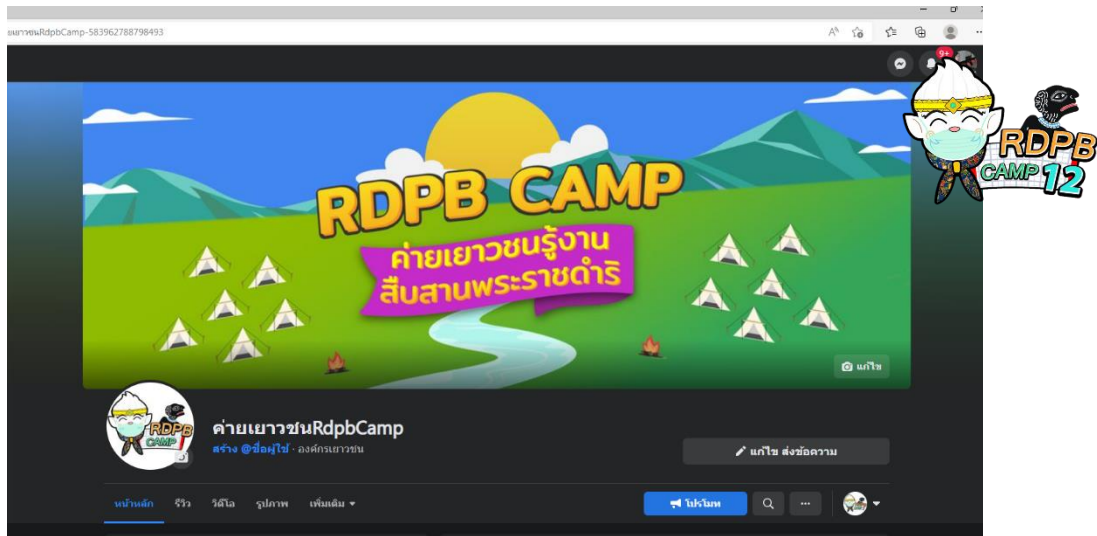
ยเยาวชนRdpbCamp-583962788798493

9+

RDPB CAMP 12

RDPB CAMP

ค่ายเยาวชนรู้งาน สืบสานพระราชดำริ

แก้ไข

RDPB CAMP

ค่ายเยาวชนRdpbCamp

สร้าง @ชื่อผู้ใช้ · องค์กรเยาวชน

แก้ไข ส่งข้อความ

หน้าหลัก รีวิว วิดีโอ รูปภาพ เพิ่มเติม

โปรโมท

...